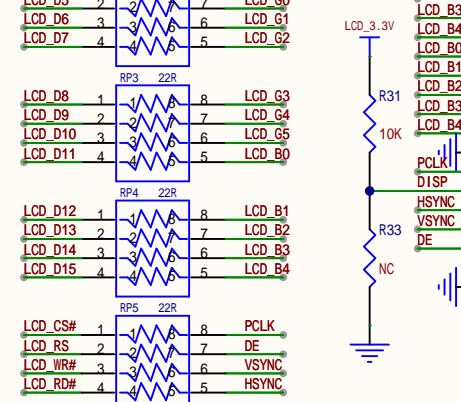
LCD_D5 2 7 LCD_G0
LCD_D6 3 3 6 6 LCD_G1
LCD_D7 4 4 5 5 LCD_G2

RP3 22R
LCD_D8 1 1 8 8 LCD_G3
LCD_D9 2 2 7 7 LCD_G4
LCD_D10 3 3 6 6 LCD_G5
LCD_D11 4 4 5 5 LCD_B0

RP4 22R
LCD_D12 1 1 8 8 LCD_B1
LCD_D13 2 2 7 7 LCD_B2
LCD_D14 3 3 6 6 LCD_B3
LCD_D15 4 4 5 5 LCD_B4

RP5 22R
LCD_CS# 1 1 8 8 PCLK
LCD_RS 2 2 7 7 DE
LCD_WR# 3 3 6 6 VSYNC
LCD_RD# 4 4 5 5 HSYNC

LCD_3.3V
R31
10K
R33
NC

LCD_B3
LCD_B4
LCD_B0
LCD_B1
LCD_B2
LCD_B3
LCD_B4
PCLK
DISP
HSYNC
VSYNC
DE